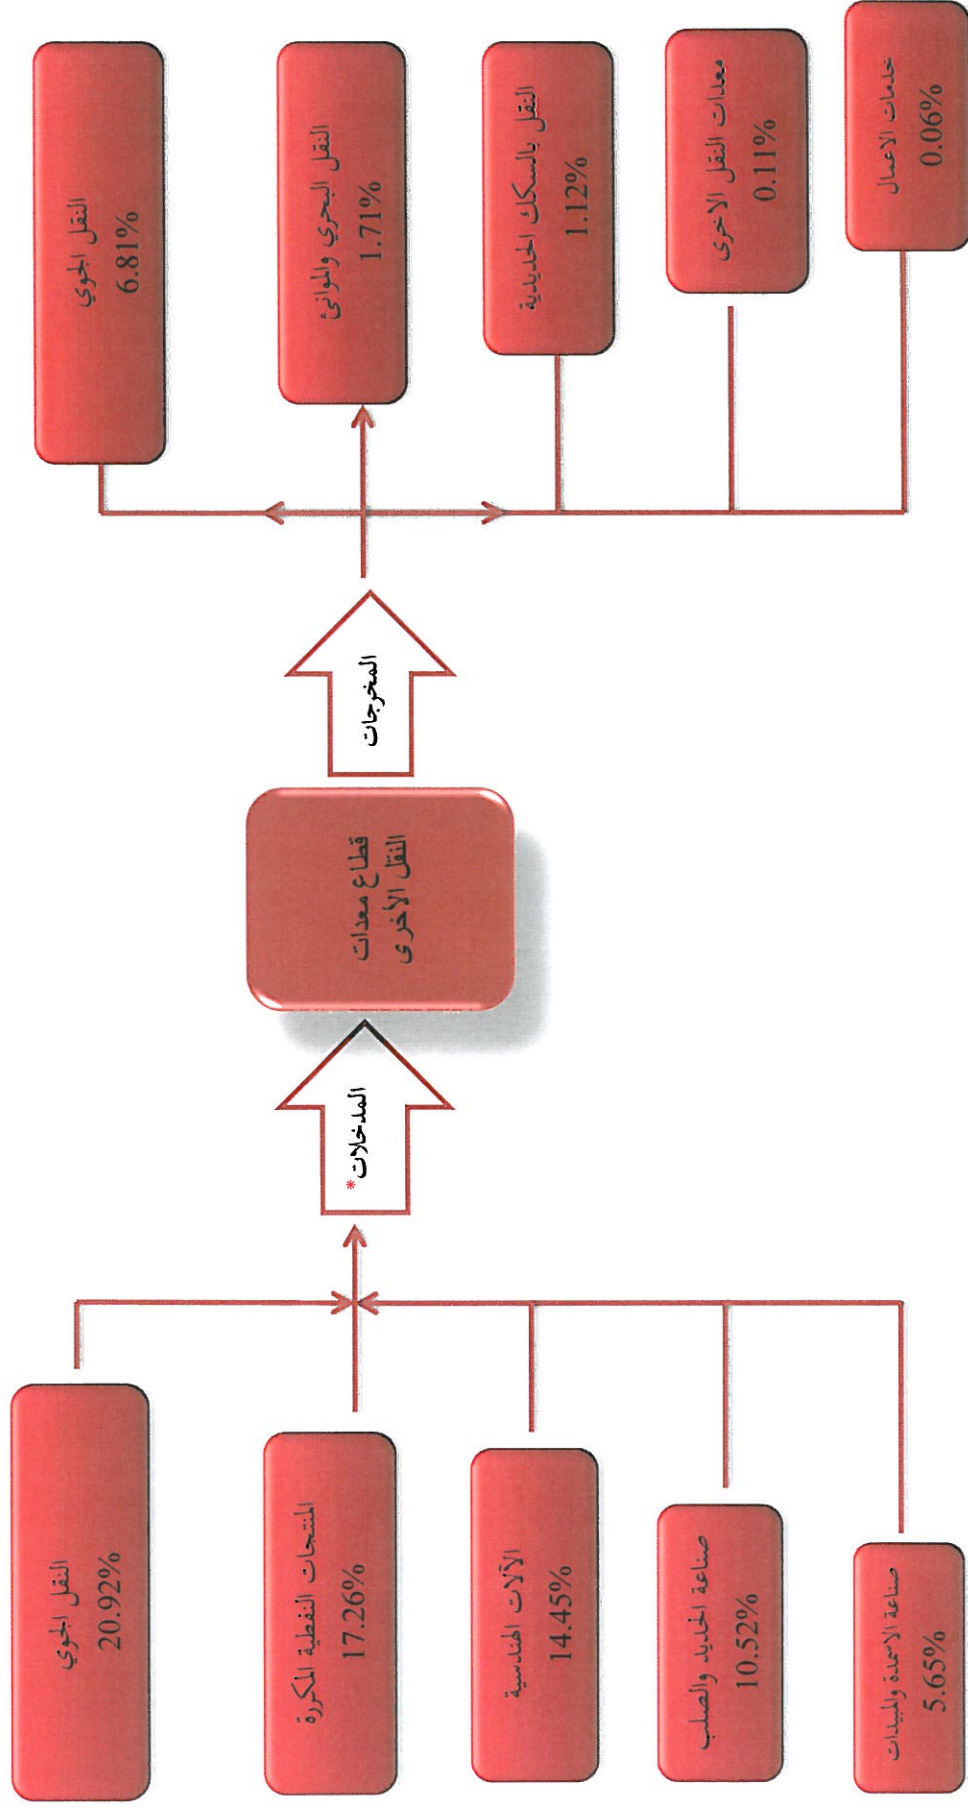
النقل الجوي
6.81%

النقل البحري والموانئ
1.71%

النقل بالسكك الحديدية
1.12%

معدات النقل الاخرى
0.11%

خدمات الاعمال
0.06%

المخرجات

قطاع معدات النقل الأخرى

المدخلات*

النقل الجوي
20.92%

المنتجات النفطية المكررة
17.26%

الآلات الهندسية
14.45%

صناعة الحديد والصلب
10.52%

صناعة الاسمدة والمبيدات
5.65%